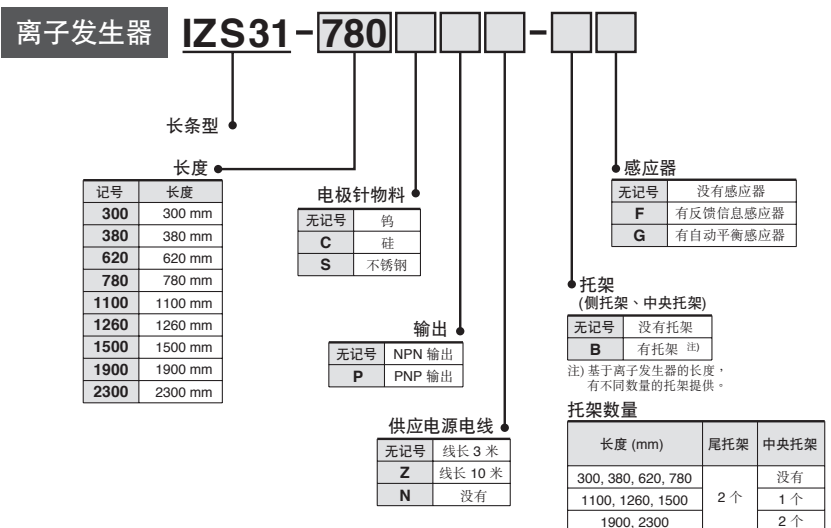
离子发生器 IZS31-780 [ ][ ][ ]-[ ][ ]

长条型

长度

| 记号 | 长度 |
|---|---|
| 300 | 300 mm |
| 380 | 380 mm |
| 620 | 620 mm |
| 780 | 780 mm |
| 1100 | 1100 mm |
| 1260 | 1260 mm |
| 1500 | 1500 mm |
| 1900 | 1900 mm |
| 2300 | 2300 mm |

电极针物料

| 无记号 | 钨 |
|---|---|
| C | 硅 |
| S | 不锈钢 |

输出

| 无记号 | NPN 输出 |
|---|---|
| P | PNP 输出 |

供应电源电线

| 无记号 | 线长 3 米 |
|---|---|
| Z | 线长 10 米 |
| N | 没有 |

感应器

| 无记号 | 没有感应器 |
|---|---|
| F | 有反馈信息感应器 |
| G | 有自动平衡感应器 |

托架
(侧托架、中央托架)

| 无记号 | 没有托架 |
|---|---|
| B | 有托架 注) |

注) 基于离子发生器的长度，有不同数量的托架提供。

托架数量

| 长度 (mm) | 尾托架 | 中央托架 |
|---|---|---|
| 300, 380, 620, 780 | 2 个 | 没有 |
| 1100, 1260, 1500 | 2 个 | 1 个 |
| 1900, 2300 | 2 个 | 2 个 |